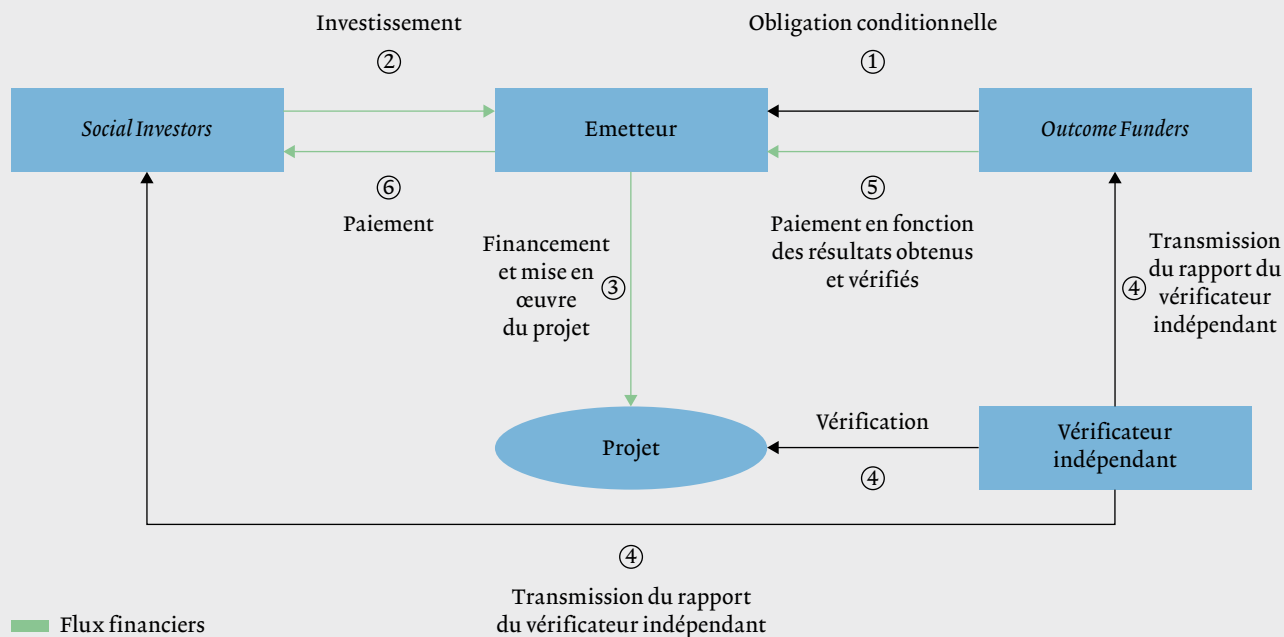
Investissement
②

Obligation conditionnelle
①

*Social Investors*

Emetteur

*Outcome Funders*

⑥
Paiement

⑤
Paiement en fonction des résultats obtenus et vérifiés

Financement et mise en œuvre du projet ③

Transmission du rapport du vérificateur indépendant ④

Vérification

Projet

④

Vérificateur indépendant

④
Transmission du rapport du vérificateur indépendant

Flux financiers